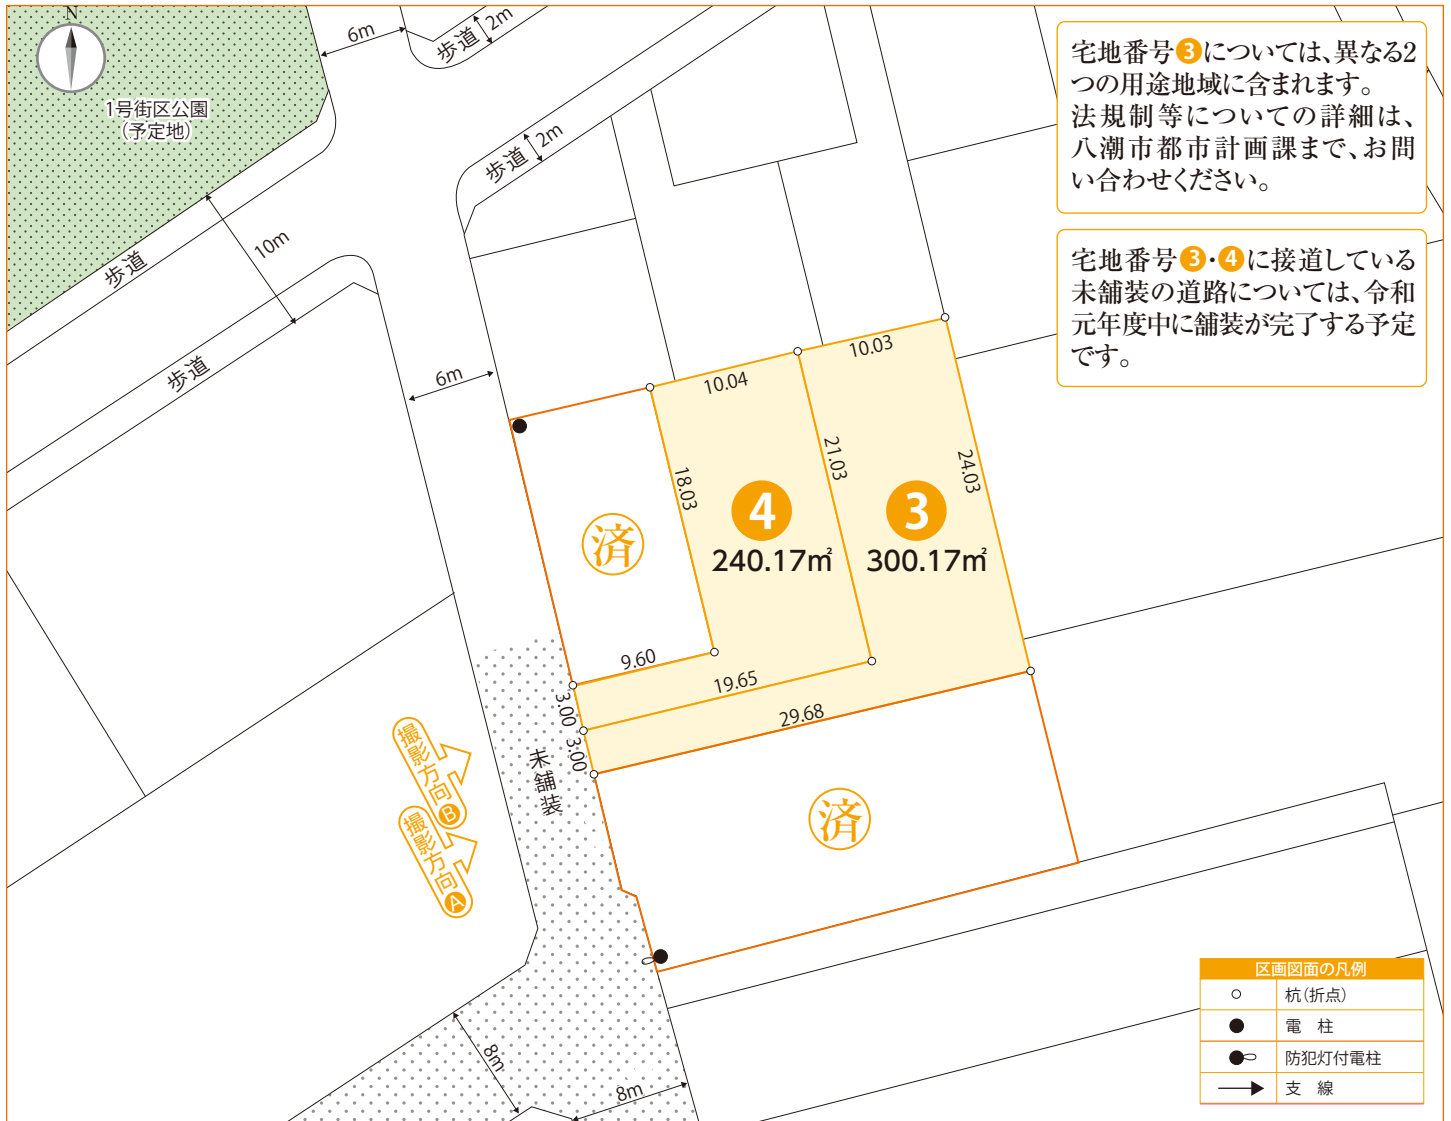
N

1号街区公園
(予定地)

6m

歩道 2m

歩道 2m

10m

歩道

歩道

6m

宅地番号③については、異なる2つの用途地域に含まれます。
法規制等についての詳細は、八潮市都市計画課まで、お問い合わせください。

宅地番号③・④に接道している未舗装の道路については、令和元年度中に舗装が完了する予定です。

10.04

10.03

18.03

21.03

24.03

済

4
240.17㎡

3
300.17㎡

9.60

19.65

29.68

3.00

3.00

未舗装

撮影方向B

撮影方向A

済

8m

8m

| 区画図面の凡例 | |
|---|---|
| ○ | 杭(折点) |
| ● | 電　柱 |
| ●⊂ | 防犯灯付電柱 |
| → | 支　線 |